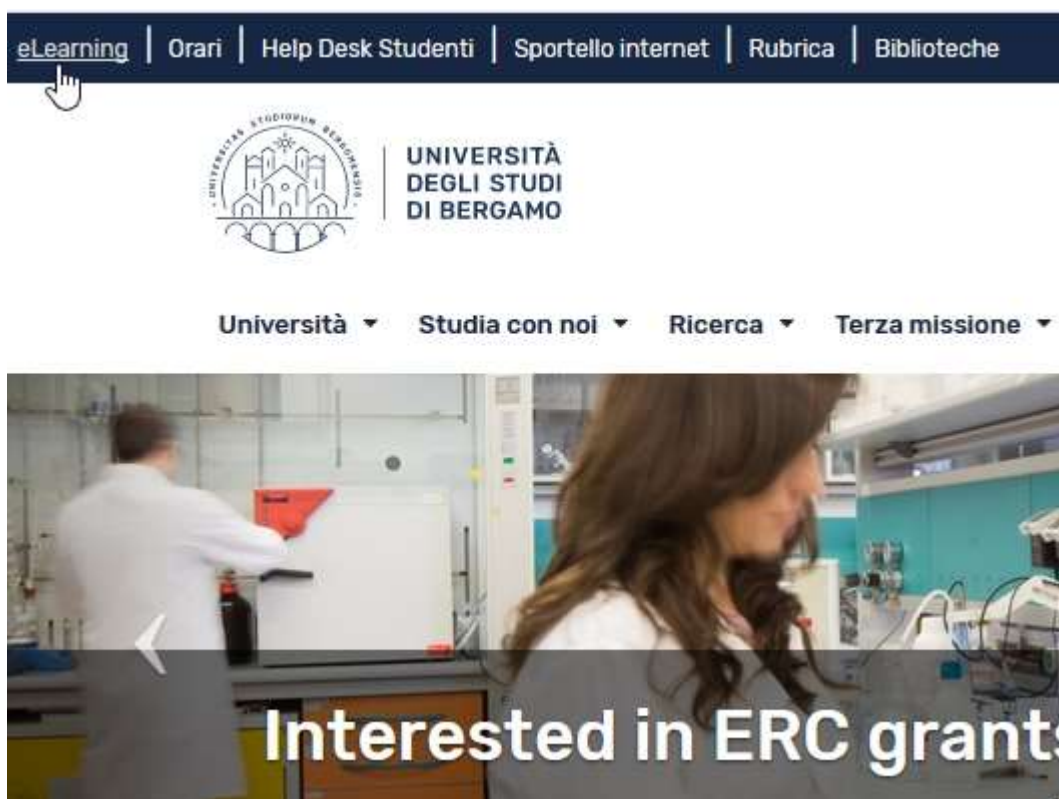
eLearning | Orari | Help Desk Studenti | Sportello internet | Rubrica | Biblioteche

UNIVERSITAS STUDIORUM BERGOMENSIS

UNIVERSITÀ DEGLI STUDI DI BERGAMO

Università ▾ Studia con noi ▾ Ricerca ▾ Terza missione ▾

Interested in ERC grant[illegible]